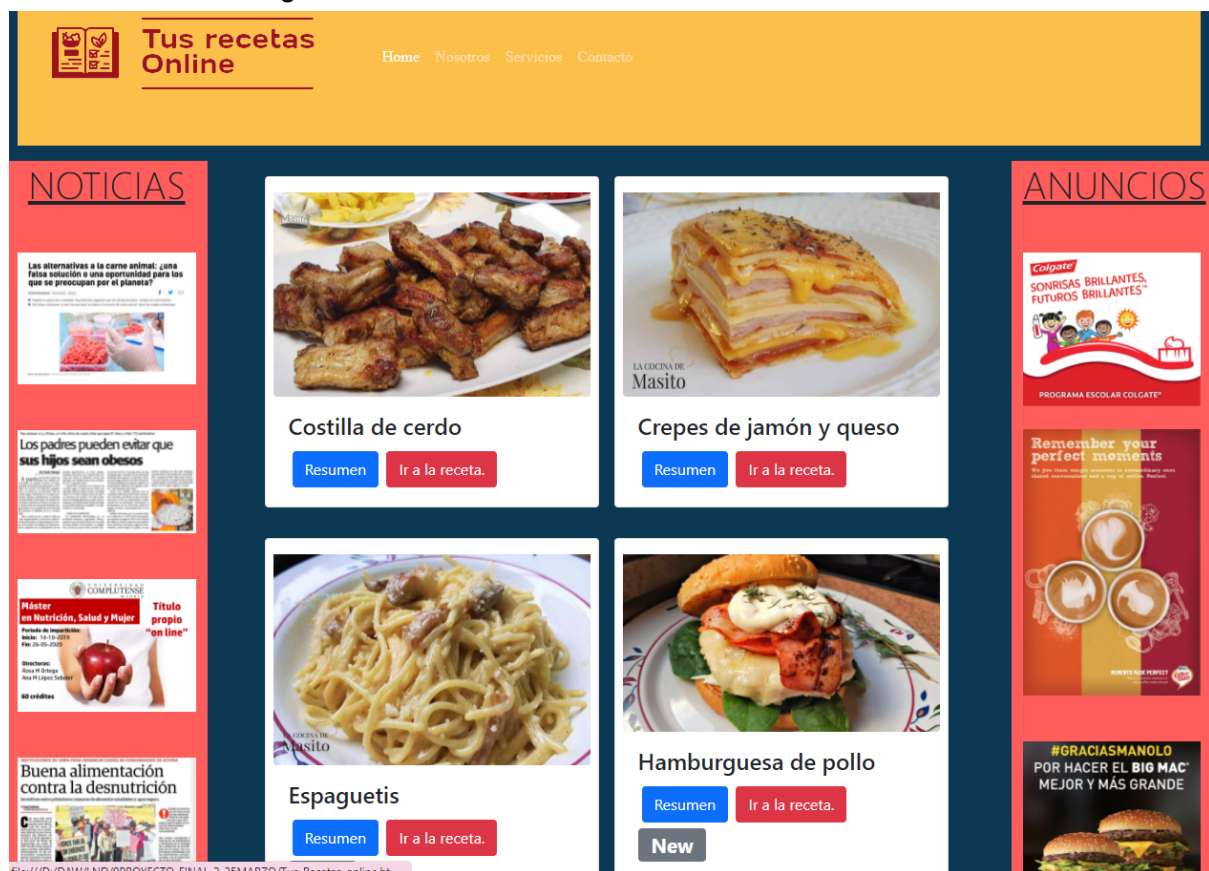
Tus recetas Online

Home Nosotros Servicios Contacto

NOTICIAS

Las alternativas a la carne animal: ¿una falsa solución o una oportunidad para los que se preocupan por el planeta?

Los padres pueden evitar que sus hijos sean obesos

UNIVERSIDAD COMPLUTENSE MADRID
Máster en Nutrición, Salud y Mujer
Título propio "on line"
Periodo de impartición:
Inicio: 14-10-2019
Fin: 26-05-2020
Directoras:
Rosa M Ortega
Ana M López Sobaler
60 créditos

Buena alimentación contra la desnutrición

Masito

Costilla de cerdo
Resumen Ir a la receta.

LA COCINA DE Masito

Crepes de jamón y queso
Resumen Ir a la receta.

LA COCINA DE Masito

Espaguetis
Resumen Ir a la receta.

Hamburguesa de pollo
Resumen Ir a la receta.
New

ANUNCIOS

Colgate
SONRISAS BRILLANTES, FUTUROS BRILLANTES™
PROGRAMA ESCOLAR COLGATE®

Remember your perfect moments

#GRACIASMANOLO
POR HACER EL BIG MAC® MEJOR Y MÁS GRANDE

file:///D:/DAW/LND/0PROYECTO_FINAL_2_25MARZO/Tus-Recetas-online.ht